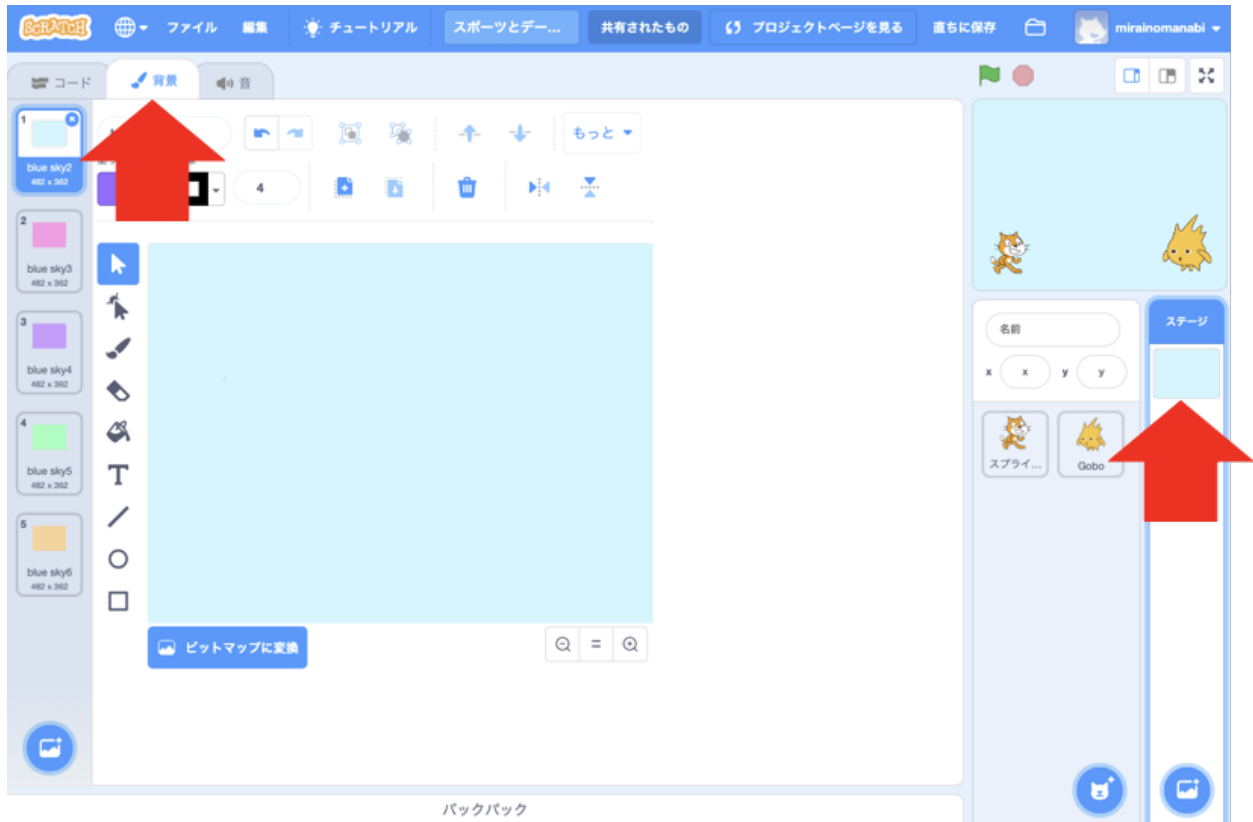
SCRATCH ファイル 編集 チュートリアル スポーツとデー... 共有されたもの プロジェクトページを見る 直ちに保存 mirainomanabi

コード 背景 音

1
blue sky2
482 x 362

2
blue sky3
482 x 362

3
blue sky4
482 x 362

4
blue sky5
482 x 362

5
blue sky6
482 x 362

もっと

4

ビットマップに変換

名前

x x y y

スプライ... Gobo

ステージ

バックパック